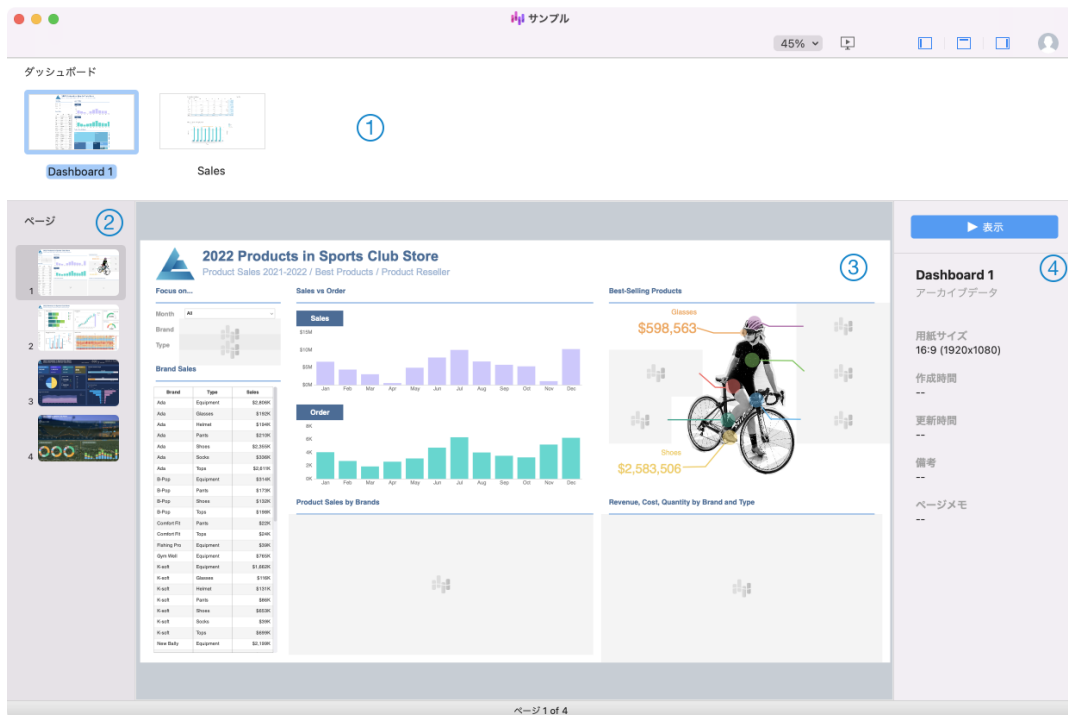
サンプル

45%

ダッシュボード

Dashboard 1

Sales

①

ページ

②

1
2
3
4

2022 Products in Sports Club Store
Product Sales 2021-2022 / Best Products / Product Reseller

③

Focus on...

Month All

Brand

Type

Brand Sales

| Brand | Type | Sales |
|---|---|---|
| Ada | Equipment | $2,806K |
| Ada | Glasses | $160K |
| Ada | Helmet | $184K |
| Ada | Pants | $210K |
| Ada | Shoes | $2,560K |
| Ada | Socks | $336K |
| Ada | Tops | $2,611K |
| B-Pop | Equipment | $314K |
| B-Pop | Pants | $173K |
| B-Pop | Shoes | $132K |
| B-Pop | Tops | $186K |
| Comfort Fit | Pants | $22K |
| Comfort Fit | Tops | $24K |
| Fishing Pro | Equipment | $39K |
| Gym Well | Equipment | $760K |
| K-soft | Equipment | $1,882K |
| K-soft | Glasses | $116K |
| K-soft | Helmet | $131K |
| K-soft | Pants | $86K |
| K-soft | Shoes | $653K |
| K-soft | Socks | $39K |
| K-soft | Tops | $699K |
| New Bally | Equipment | $2,189K |

Sales vs Order

Sales

$15M
$10M
$5M
$0M

Jan Feb Mar Apr May Jun Jul Aug Sep Oct Nov Dec

Order

8K
6K
4K
2K
0K

Jan Feb Mar Apr May Jun Jul Aug Sep Oct Nov Dec

Best-Selling Products

Glasses
$598,563

Shoes
$2,583,506

Product Sales by Brands

Revenue, Cost, Quantity by Brand and Type

▶ 表示

④

Dashboard 1
アーカイブデータ

用紙サイズ
16:9 (1920x1080)

作成時間
--

更新時間
--

備考
--

ページメモ
--

ページ 1 of 4